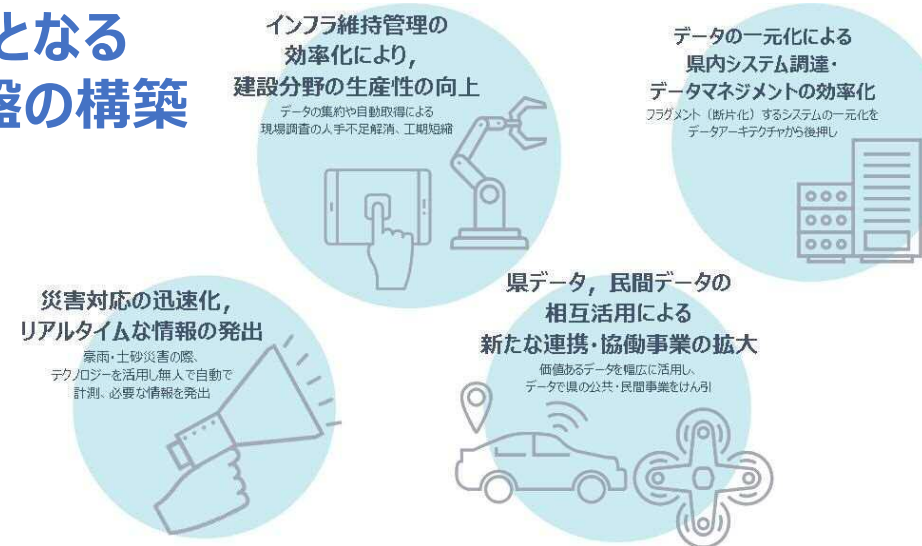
となる
盤の構築

インフラ維持管理の
効率化により，
建設分野の生産性の向上
データの集約や自動取得による
現場調査の人手不足解消、工期短縮

データの一元化による
県内システム調達・
データマネジメントの効率化
フラグメント（断片化）するシステムの一元化を
データアーキテクチャから後押し

災害対応の迅速化，
リアルタイムな情報の発出
豪雨・土砂災害の際、
テクノロジーを活用し無人で自動で
計測、必要な情報を発出

県データ，民間データの
相互活用による
新たな連携・協働事業の拡大
価値あるデータを幅広に活用し、
データで県の公共・民間事業をけん引